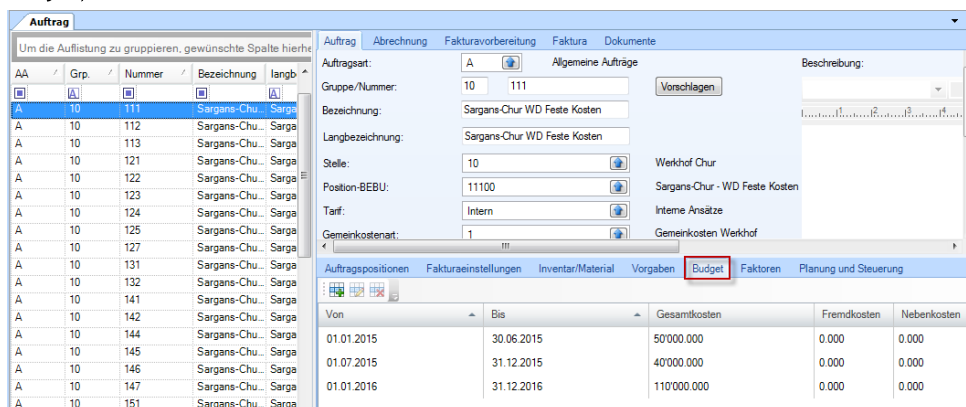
Auftrag

Um die Auflistung zu gruppieren, gewünschte Spalte hierhe

| AA | Grp. | Nummer | Bezeichnung | langb |
|---|---|---|---|---|
| A | 10 | 111 | Sargans-Chu... | Sarga |
| A | 10 | 112 | Sargans-Chu... | Sarga |
| A | 10 | 113 | Sargans-Chu... | Sarga |
| A | 10 | 121 | Sargans-Chu... | Sarga |
| A | 10 | 122 | Sargans-Chu... | Sarga |
| A | 10 | 123 | Sargans-Chu... | Sarga |
| A | 10 | 124 | Sargans-Chu... | Sarga |
| A | 10 | 125 | Sargans-Chu... | Sarga |
| A | 10 | 127 | Sargans-Chu... | Sarga |
| A | 10 | 131 | Sargans-Chu... | Sarga |
| A | 10 | 132 | Sargans-Chu... | Sarga |
| A | 10 | 141 | Sargans-Chu... | Sarga |
| A | 10 | 142 | Sargans-Chu... | Sarga |
| A | 10 | 144 | Sargans-Chu... | Sarga |
| A | 10 | 145 | Sargans-Chu... | Sarga |
| A | 10 | 146 | Sargans-Chu... | Sarga |
| A | 10 | 147 | Sargans-Chu... | Sarga |
| A | 10 | 151 | Sargans-Chu... | Sarga |

Auftrag Abrechnung Fakturavorbereitung Faktura Dokumente

Auftragsart: A Allgemeine Aufträge
Beschreibung:
Gruppe/Nummer: 10 111 Vorschlagen
Bezeichnung: Sargans-Chur WD Feste Kosten
Langbezeichnung: Sargans-Chur WD Feste Kosten
Stelle: 10 Werkhof Chur
Position-BEBU: 11100 Sargans-Chur - WD Feste Kosten
Tarif: Intern Interne Ansätze
Gemeinkostenart: 1 Gemeinkosten Werkhof

Auftragspositionen Faktureinstellungen Inventar/Material Vorgaben Budget Faktoren Planung und Steuerung

| Von | Bis | Gesamtkosten | Fremdkosten | Nebenkosten |
|---|---|---|---|---|
| 01.01.2015 | 30.06.2015 | 50'000.000 | 0.000 | 0.000 |
| 01.07.2015 | 31.12.2015 | 40'000.000 | 0.000 | 0.000 |
| 01.01.2016 | 31.12.2016 | 110'000.000 | 0.000 | 0.000 |